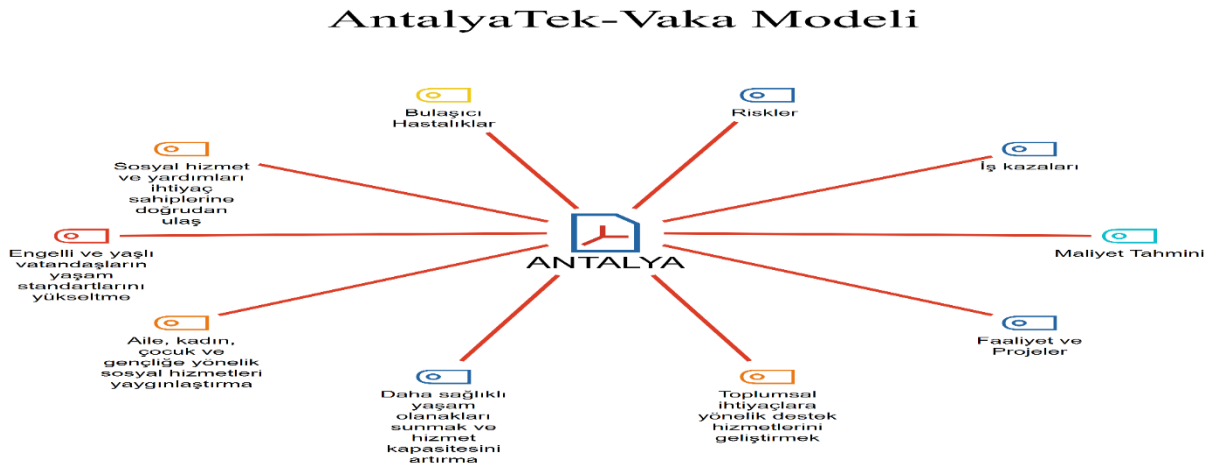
AntalyaTek-Vaka Modeli

Bulaşıcı Hastalıklar

Riskler

Sosyal hizmet ve yardımları ihtiyaç sahiplerine doğrudan ulaş

İş kazaları

ANTALYA

Engelli ve yaşlı vatandaşların yaşam standartlarını yükseltme

Maliyet Tahmini

Aile, kadın, çocuk ve gençliğe yönelik sosyal hizmetleri yaygınlaştırma

Faaliyet ve Projeler

Daha sağlıklı yaşam olanakları sunmak ve hizmet kapasitesini artırma

Toplumsal ihtiyaçlara yönelik destek hizmetlerini geliştirmek